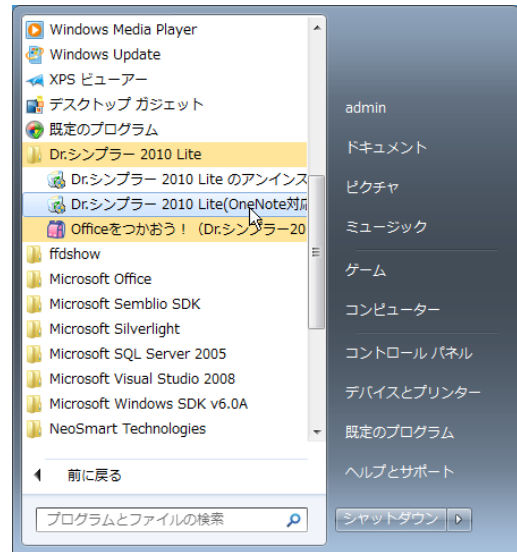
Windows Media Player
Windows Update
XPS ビューアー
デスクトップ ガジェット
既定のプログラム
Dr.シンプラー 2010 Lite
Dr.シンプラー 2010 Lite のアンインス
Dr.シンプラー 2010 Lite(OneNote対応
Officeをつかおう！（Dr.シンプラー20
ffdshow
Microsoft Office
Microsoft Semblio SDK
Microsoft Silverlight
Microsoft SQL Server 2005
Microsoft Visual Studio 2008
Microsoft Windows SDK v6.0A
NeoSmart Technologies
前に戻る
プログラムとファイルの検索

admin
ドキュメント
ピクチャ
ミュージック
ゲーム
コンピューター
コントロール パネル
デバイスとプリンター
既定のプログラム
ヘルプとサポート
シャットダウン